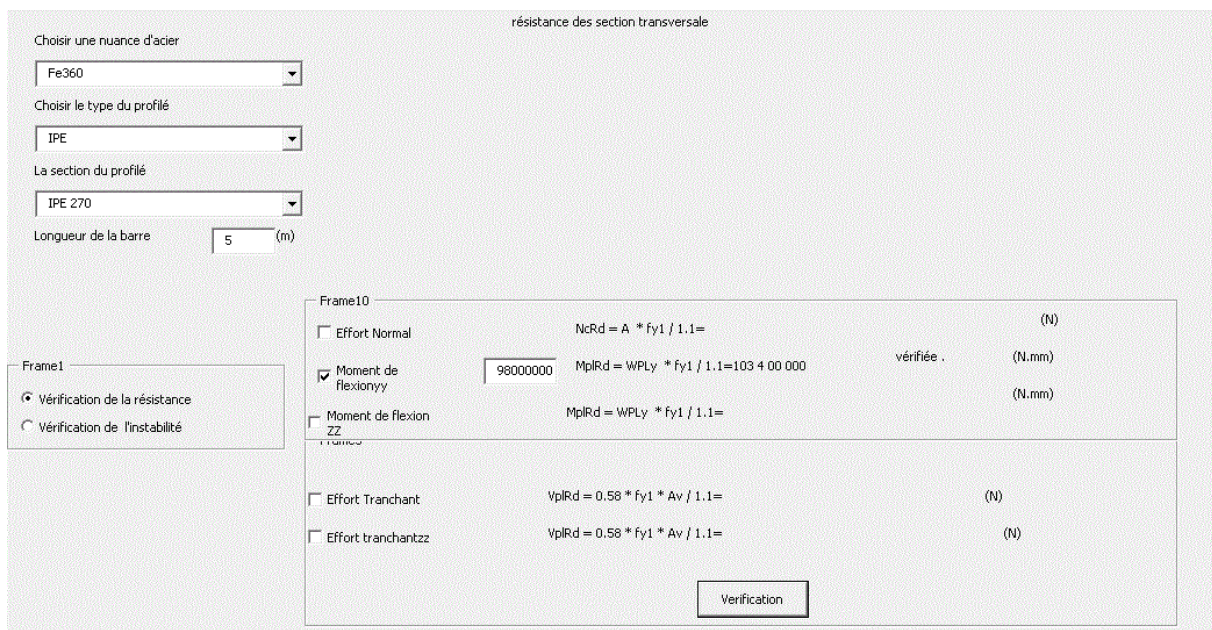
résistance des section transversale

Choisir une nuance d'acier

Fe360

Choisir le type du profilé

IPE

La section du profilé

IPE 270

Longueur de la barre 5 (m)

Frame10

Effort Normal

NcRd = A * fy1 / 1.1=

(N)

Moment de flexionyy

98000000

MplRd = WPLy * fy1 / 1.1=103 4 00 000

vérifiée .

(N.mm)

Moment de flexion ZZ

MplRd = WPLy * fy1 / 1.1=

(N.mm)

Frame1

Vérification de la résistance

Vérification de l'instabilité

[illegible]

Effort Tranchant

VplRd = 0.58 * fy1 * Av / 1.1=

(N)

Effort tranchantzz

VplRd = 0.58 * fy1 * Av / 1.1=

(N)

Verification